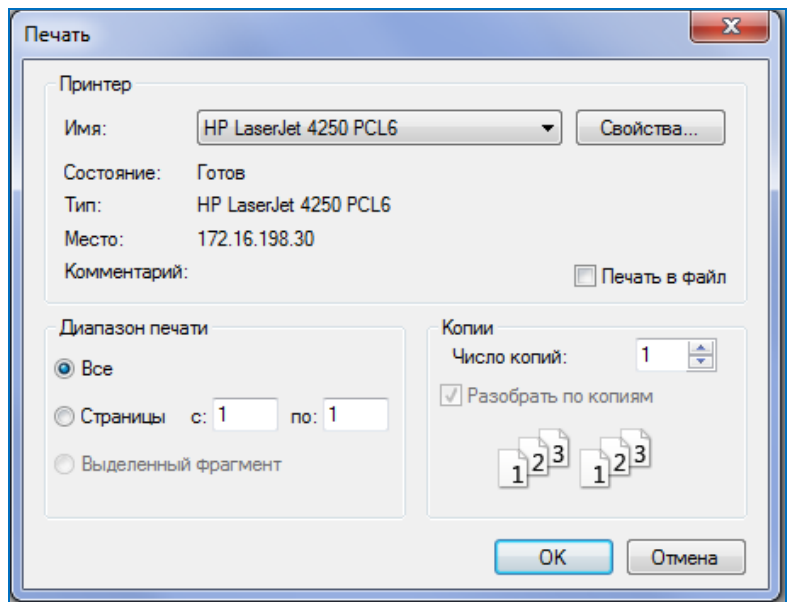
Печать

Принтер

Имя: HP LaserJet 4250 PCL6 Свойства...

Состояние: Готов

Тип: HP LaserJet 4250 PCL6

Место: 172.16.198.30

Комментарий:

Печать в файл

Диапазон печати

Все

Страницы с: 1 по: 1

Выделенный фрагмент

Копии

Число копий: 1

Разобрать по копиям

1 2 3 1 2 3

OK Отмена